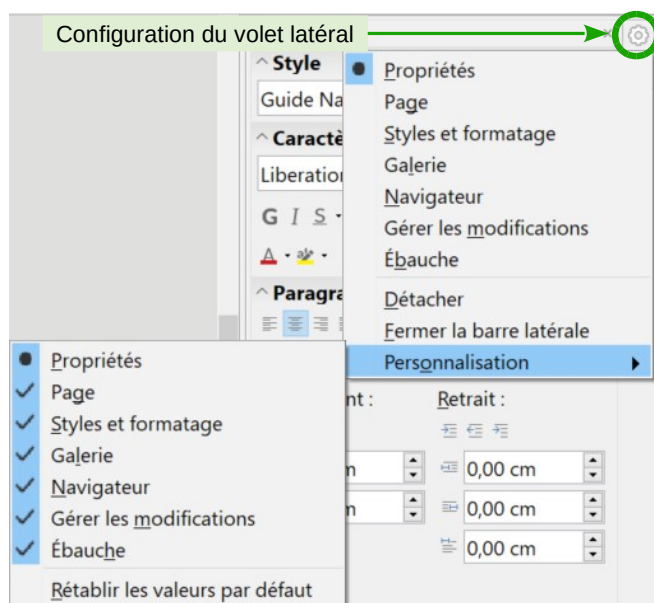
Configuration du volet latéral

Style
Guide Na
Caractè
Liberation
G I S
A
Paragra

Propriétés
Page
Styles et formatage
Galerie
Navigateur
Gérer les modifications
Ébauche
Détacher
Fermer la barre latérale
Personnalisation

Propriétés
Page
Styles et formatage
Galerie
Navigateur
Gérer les modifications
Ébauche
Rétablir les valeurs par défaut

nt :
Retrait :
m
m
0,00 cm
0,00 cm
0,00 cm